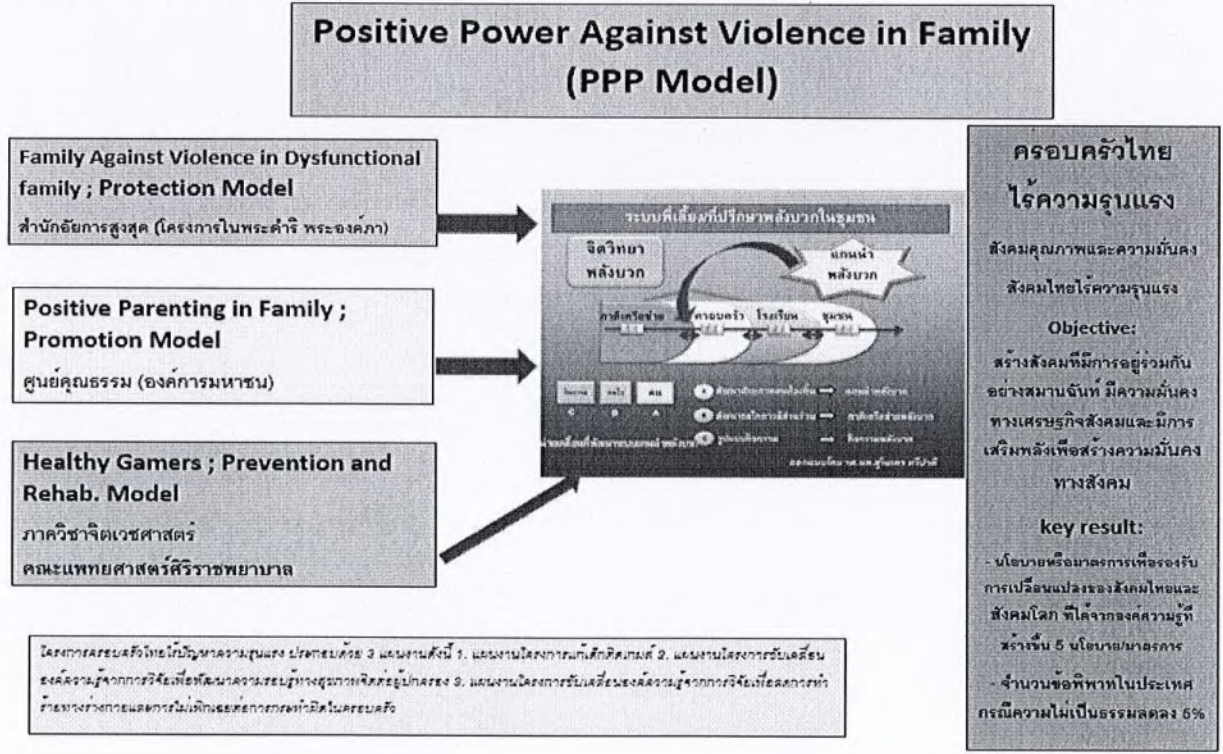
Positive Power Against Violence in Family (PPP Model)

Family Against Violence in Dysfunctional family ; Protection Model
สำนักอัยการสูงสุด (โครงการในพระดำริ พระองค์ภา)

Positive Parenting in Family ; Promotion Model
ศูนย์คุณธรรม (องค์การมหาชน)

Healthy Gamers ; Prevention and Rehab. Model
ภาควิชาจิตเวชศาสตร์
คณะแพทยศาสตร์ศิริราชพยาบาล

ระบบพี่เลี้ยงที่ปรึกษาพลังบวกในชุมชน
จิตวิทยา พลังบวก
แกนนำ พลังบวก
ภาคีเครือข่าย ครอบครัว โรงเรียน ชุมชน
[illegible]

โครงการครอบครัวไทยไร้ปัญหาความรุนแรง ประกอบด้วย 3 แผนงานดังนี้ 1. แผนงานโครงการแก้เด็กติดเกมส์ 2. แผนงานโครงการขับเคลื่อนองค์ความรู้จากการวิจัยเพื่อพัฒนาความรอบรู้ทางสุขภาพจิตต่อผู้ปกครอง 3. แผนงานโครงการขับเคลื่อนองค์ความรู้จากการวิจัยเพื่อลดการทำร้ายทางร่างกายและการไม่เพิกเฉยต่อการกระทำผิดในครอบครัว

ครอบครัวไทย ไร้ความรุนแรง
สังคมคุณภาพและความมั่นคง
สังคมไทยไร้ความรุนแรง
Objective:
สร้างสังคมที่มีการอยู่ร่วมกันอย่างสมานฉันท์ มีความมั่นคงทางเศรษฐกิจสังคมและมีการเสริมพลังเพื่อสร้างความมั่นคงทางสังคม
key result:
- นโยบายหรือมาตรการเพื่อรองรับการเปลี่ยนแปลงของสังคมไทยและสังคมโลก ที่ได้จากองค์ความรู้ที่สร้างขึ้น 5 นโยบาย/มาตรการ
- จำนวนข้อพิพาทในประเทศกรณีความไม่เป็นธรรมลดลง 5%